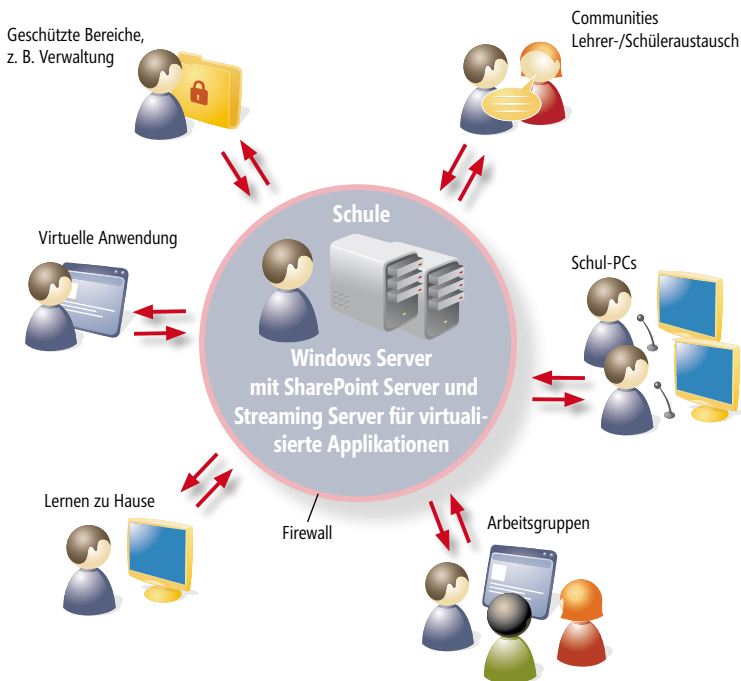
Geschützte Bereiche, z. B. Verwaltung

Communities Lehrer-/Schüleraustausch

Schule

Virtuelle Anwendung

Schul-PCs

Windows Server mit SharePoint Server und Streaming Server für virtualisierte Applikationen

Lernen zu Hause

Firewall

Arbeitsgruppen